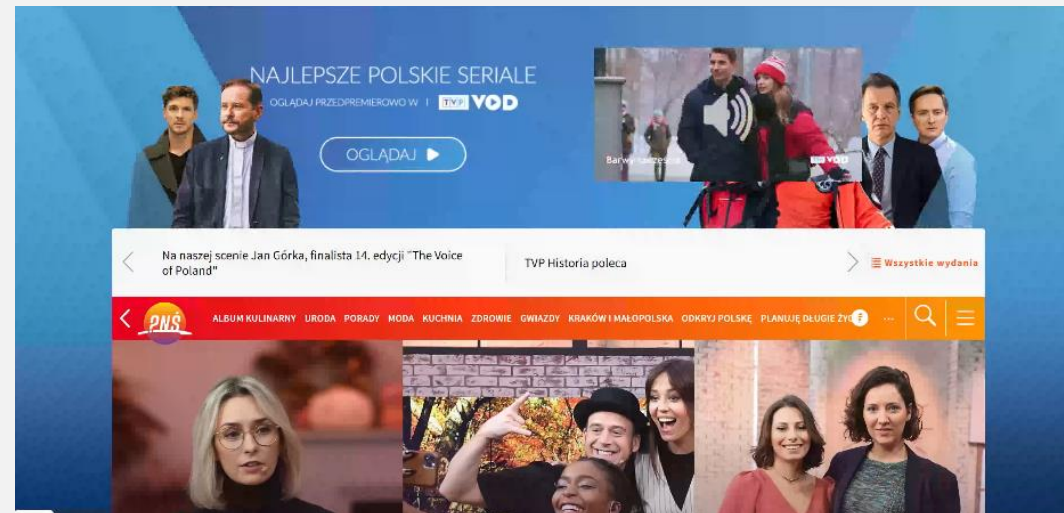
NAJLEPSZE POLSKIE SERIALE

OGLĄDAJ PRZEDPREMIEROWO W | TVP VOD

OGLĄDAJ ▶

Barwy szczęścia

TVP VOD

Na naszej scenie Jan Górka, finalista 14. edycji "The Voice of Poland"

TVP Historia poleca

Wszystkie wydania

PNŚ

ALBUM KULINARNY URODA PORADY MODA KUCHNIA ZDROWIE GWIAZDY KRAKÓW I MAŁOPOLSKA ODKRYJ POLSKĘ PLANUJĘ DŁUGIE ŻYC

...